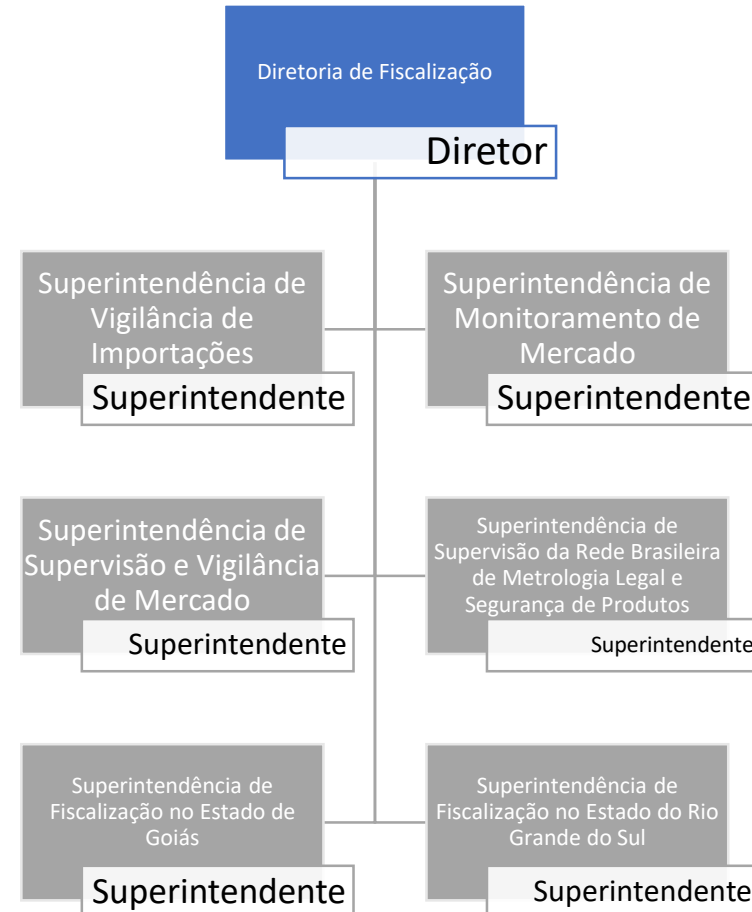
Diretoria de Fiscalização

Diretor

Superintendência de Vigilância de Importações

Superintendente

Superintendência de Monitoramento de Mercado

Superintendente

Superintendência de Supervisão e Vigilância de Mercado

Superintendente

Superintendência de Supervisão da Rede Brasileira de Metrologia Legal e Segurança de Produtos

Superintendente

Superintendência de Fiscalização no Estado de Goiás

Superintendente

Superintendência de Fiscalização no Estado do Rio Grande do Sul

Superintendente